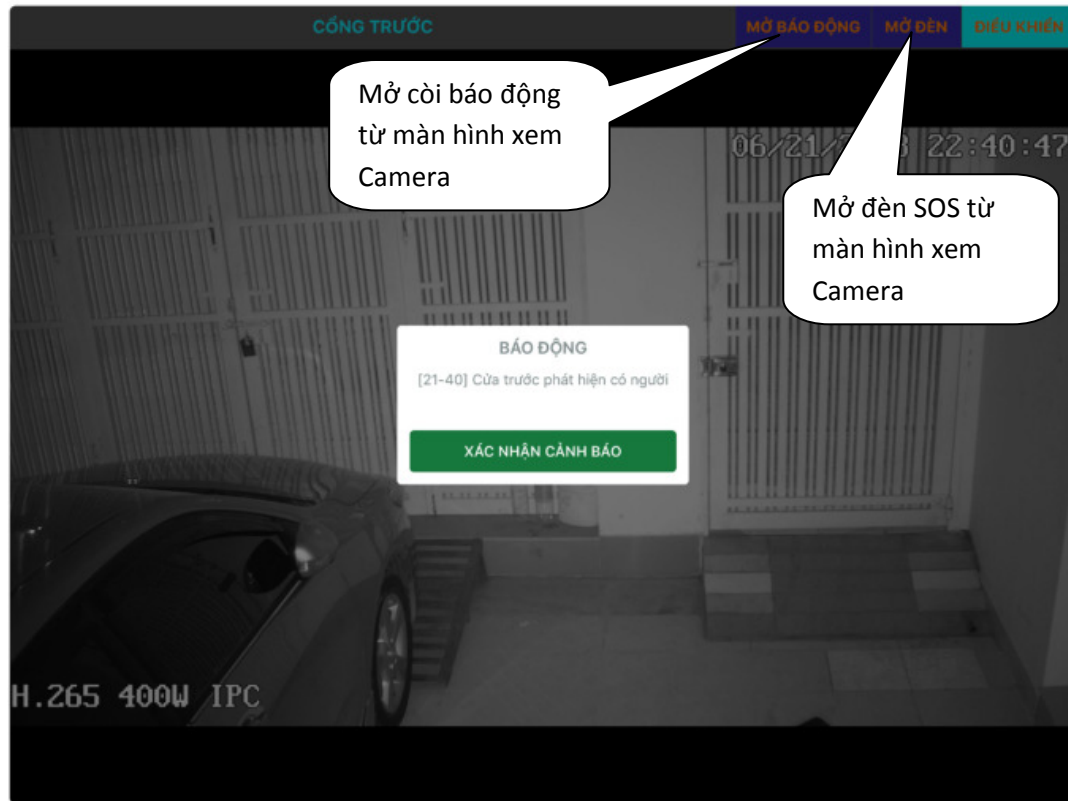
CỔNG TRƯỚC

MỞ BÁO ĐỘNG

MỞ ĐÈN

ĐIỀU KHIỂN

Mở còi báo động từ màn hình xem Camera

06/21/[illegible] 22:40:47

Mở đèn SOS từ màn hình xem Camera

BÁO ĐỘNG

[21-40] Cửa trước phát hiện có người

XÁC NHẬN CẢNH BÁO

H.265 400W IPC